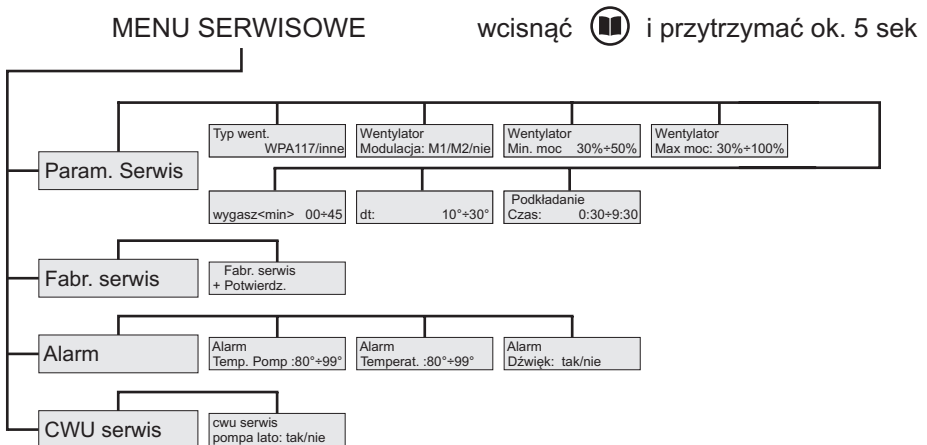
MENU SERWISOWE

wcisnąć i przytrzymać ok. 5 sek

Param. Serwis

Typ went.
WPA117/inne

Wentylator
Modulacja: M1/M2/nie

Wentylator
Min. moc 30%÷50%

Wentylator
Max moc: 30%÷100%

wygasz<min> 00÷45

dt: 10°÷30°

Podkładanie
Czas: 0:30÷9:30

Fabr. serwis

Fabr. serwis
+ Potwierdz.

Alarm

Alarm
Temp. Pomp :80°÷99°

Alarm
Temperat. :80°÷99°

Alarm
Dźwięk: tak/nie

CWU serwis

cwu serwis
pompa lato: tak/nie